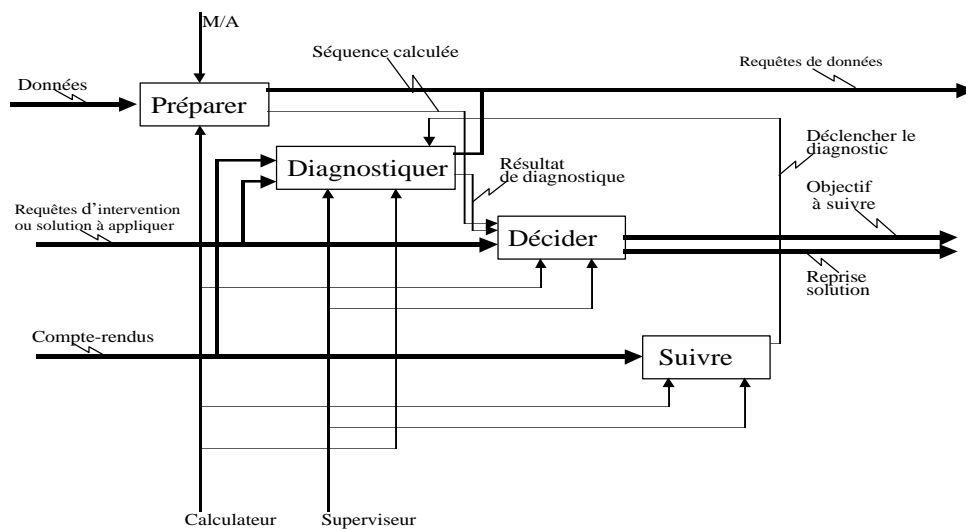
M/A

Séquence calculée

Requêtes de données

Données

Préparer

Déclencher le diagnostic

Diagnostiquer

Résultat de diagnostique

Objectif à suivre

Requêtes d'intervention ou solution à appliquer

Décider

Reprise solution

Compte-rendus

Suivre

Calculateur

Superviseur